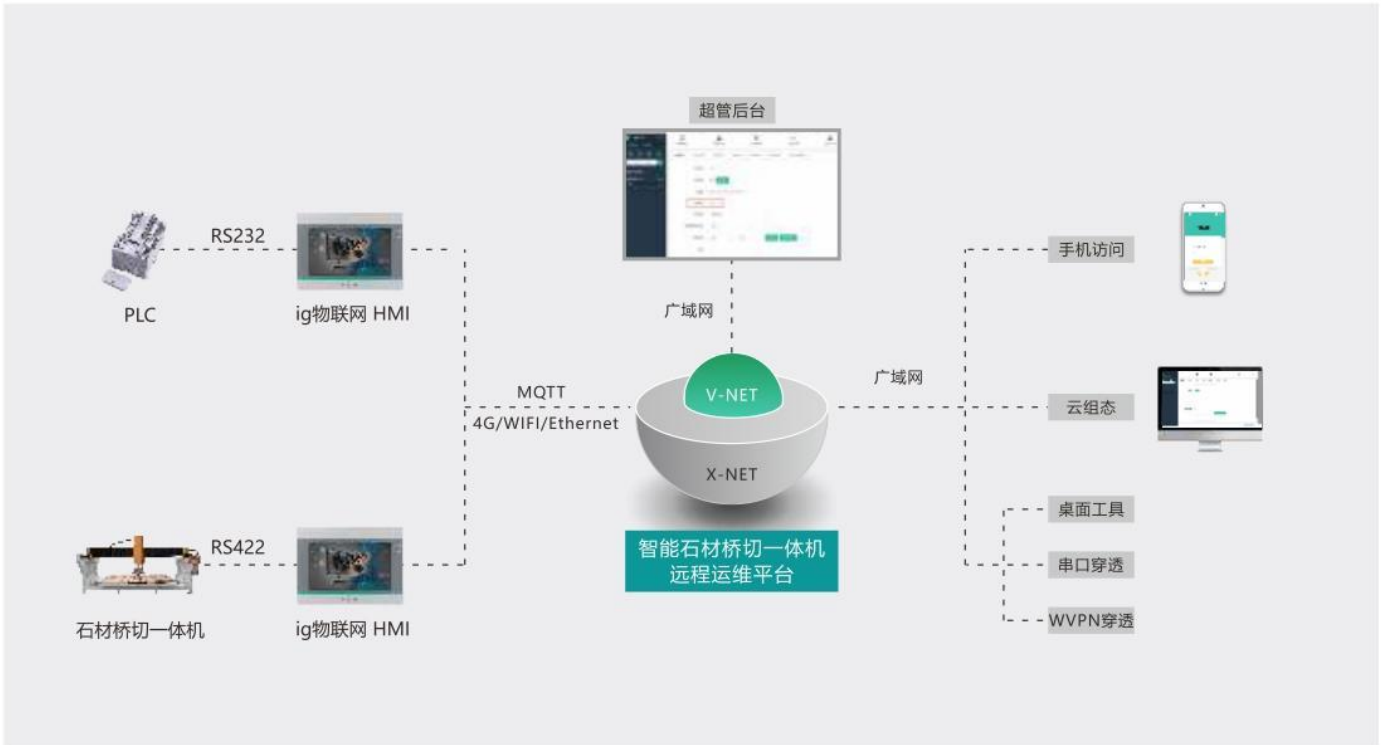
超管后台

RS232

PLC

ig物联网 HMI

广域网

手机访问

MQTT

4G/WIFI/Ethernet

V-NET

广域网

云组态

X-NET

RS422

石材桥切一体机

ig物联网 HMI

智能石材桥切一体机
远程运维平台

桌面工具

串口穿透

WVPN穿透